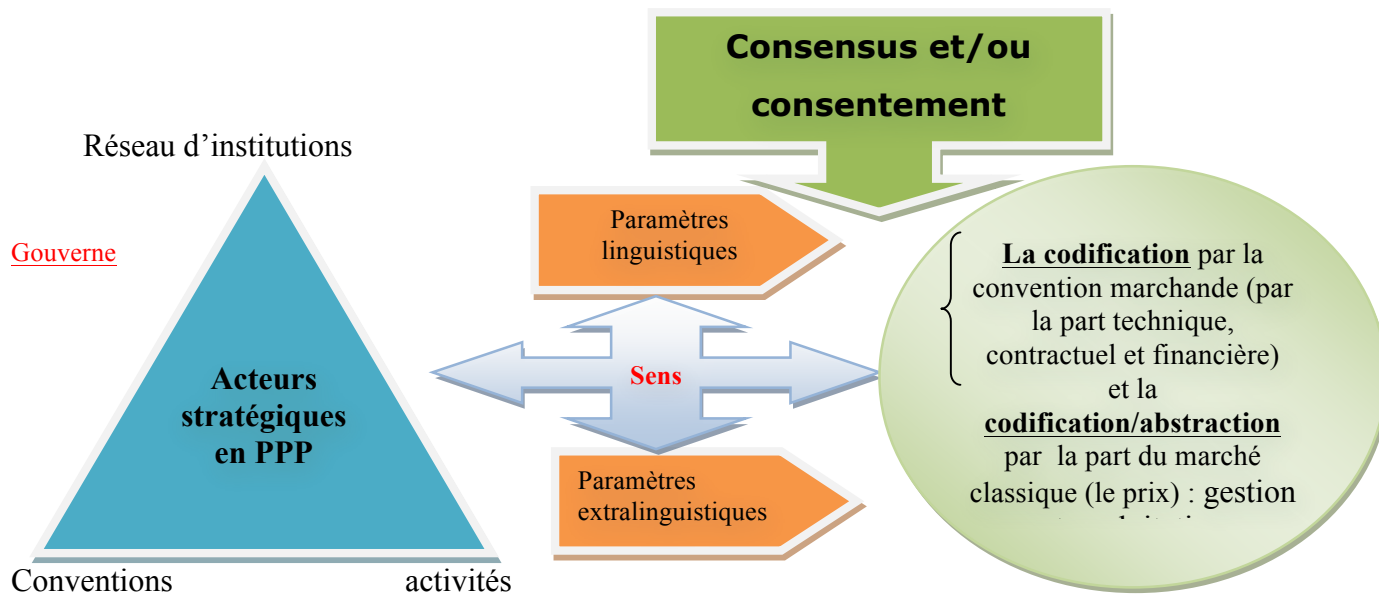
Consensus et/ou consentement

Réseau d'institutions

Gouverne

Acteurs stratégiques en PPP

Conventions

activités

Paramètres linguistiques

Sens

Paramètres extralinguistiques

**La codification** par la convention marchande (par la part technique, contractuel et financière) et la **codification/abstraction** par la part du marché classique (le prix) : gestion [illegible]